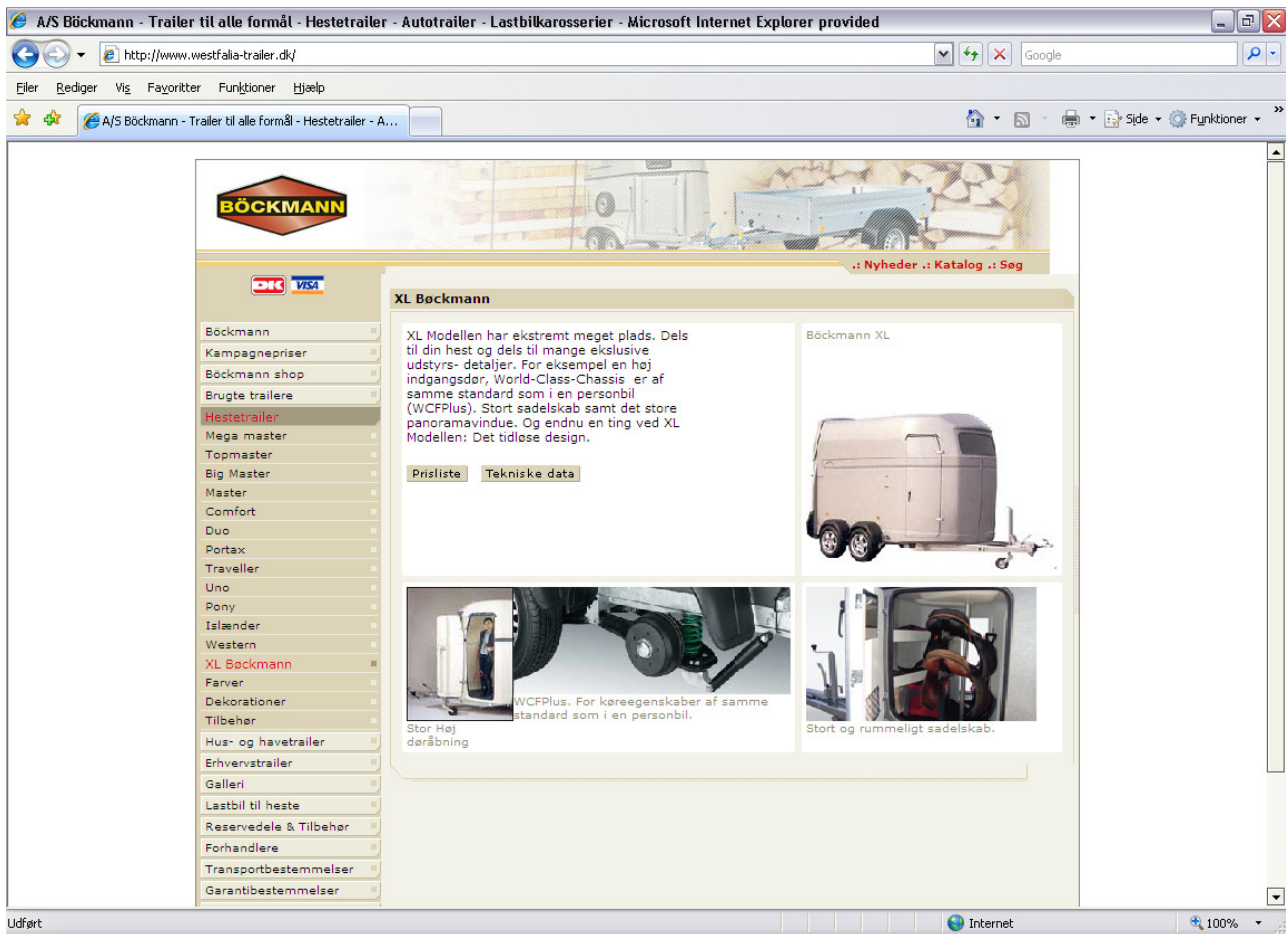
A/S Böckmann - Trailer til alle formål - Hestetrailer - Autotrailer - Lastbilkarosserier - Microsoft Internet Explorer provided

http://www.westfalia-trailer.dk/

Google

Filer Rediger Vis Favoritter Funktioner Hjælp

A/S Böckmann - Trailer til alle formål - Hestetrailer - A...

Side Funktioner

BÖCKMANN

.: Nyheder .: Katalog .: Søg

DK VISA

XL Bøckmann

Böckmann
Kampagnepriser
Böckmann shop
Brugte trailere
Hestetrailer
Mega master
Topmaster
Big Master
Master
Comfort
Duo
Portax
Traveller
Uno
Pony
Islænder
Western
XL Bøckmann
Farver
Dekorationer
Tilbehør
Hus- og havetrailer
Erhvervstrailer
Galleri
Lastbil til heste
Reservedele & Tilbehør
Forhandlere
Transportbestemmelser
Garantibestemmelser

XL Modellen har ekstremt meget plads. Dels til din hest og dels til mange ekslusive udstyrs- detaljer. For eksempel en høj indgangsdør, World-Class-Chassis er af samme standard som i en personbil (WCFPlus). Stort sadelskab samt det store panoramavindue. Og endnu en ting ved XL Modellen: Det tidløse design.

Prisliste Tekniske data

Böckmann XL

Stor Høj døråbning

WCFPlus. For køreegenskaber af samme standard som i en personbil.

Stort og rummeligt sadelskab.

Udført

Internet

100%